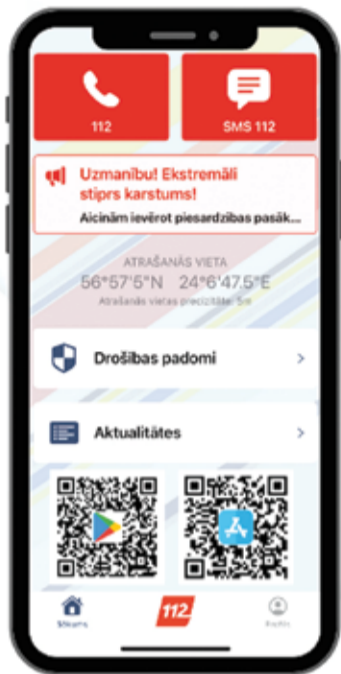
112

SMS 112

Uzmanību! Ekstremāli stiprs karstums!

Aicinām ievērot piesardzības pasāk...

ATRAŠANĀS VIETA

56°57'5"N 24°6'47.5"E

Atrašanās vietas precizitāte: 5m

Drošības padomi

Aktualitātes

Sākums

112

Profils